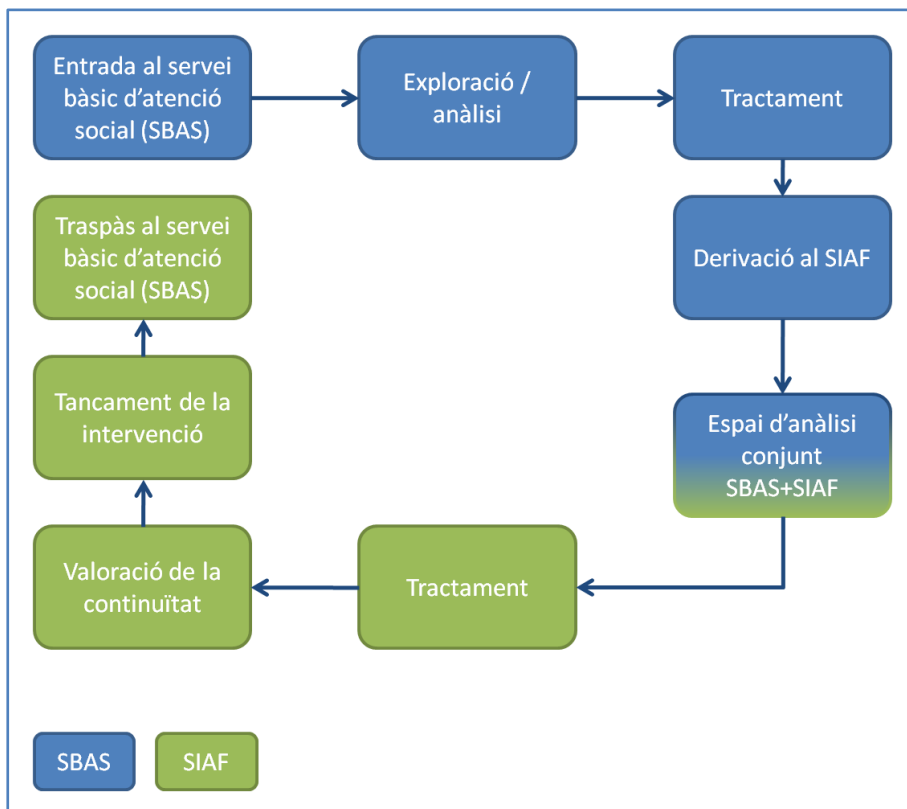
Entrada al servei bàsic d’atenció social (SBAS)

Exploració / anàlisi

Tractament

Derivació al SIAF

Espai d’anàlisi conjunt SBAS+SIAF

Tractament

Valoració de la continuïtat

Tancament de la intervenció

Traspàs al servei bàsic d’atenció social (SBAS)

SBAS

SIAF